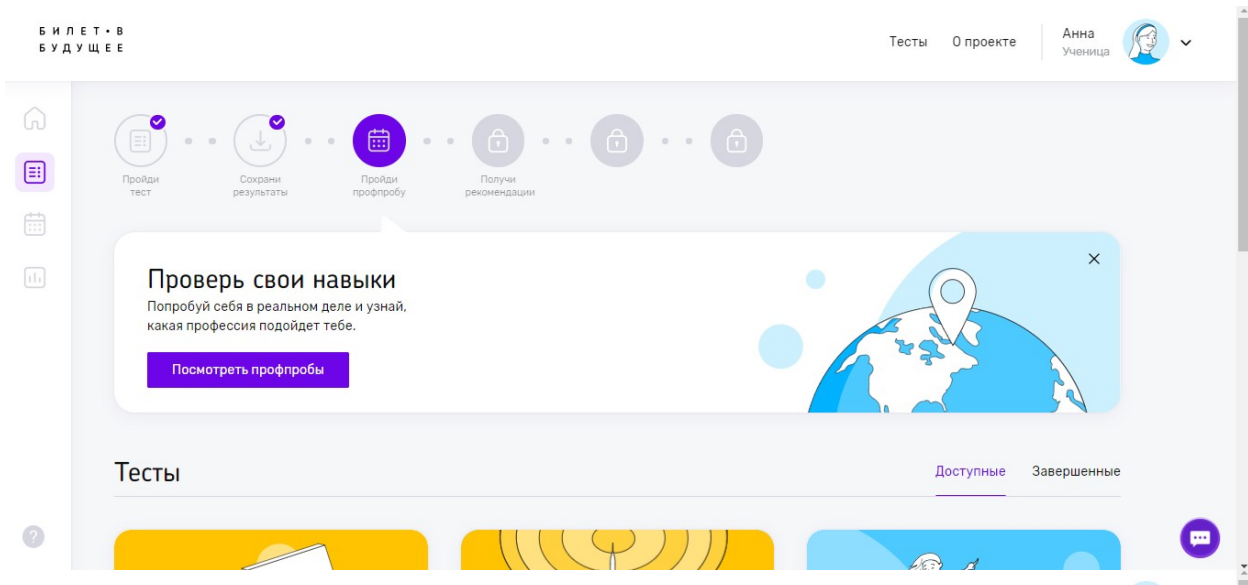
БИЛЕТ•В БУДУЩЕЕ

Тесты О проекте Анна Ученица

Пройди тест
Сохрани результаты
Пройди профпробу
Получи рекомендации

Проверь свои навыки
Попробуй себя в реальном деле и узнай, какая профессия подойдет тебе.

Посмотреть профпробы

Тесты

Доступные Завершенные

?